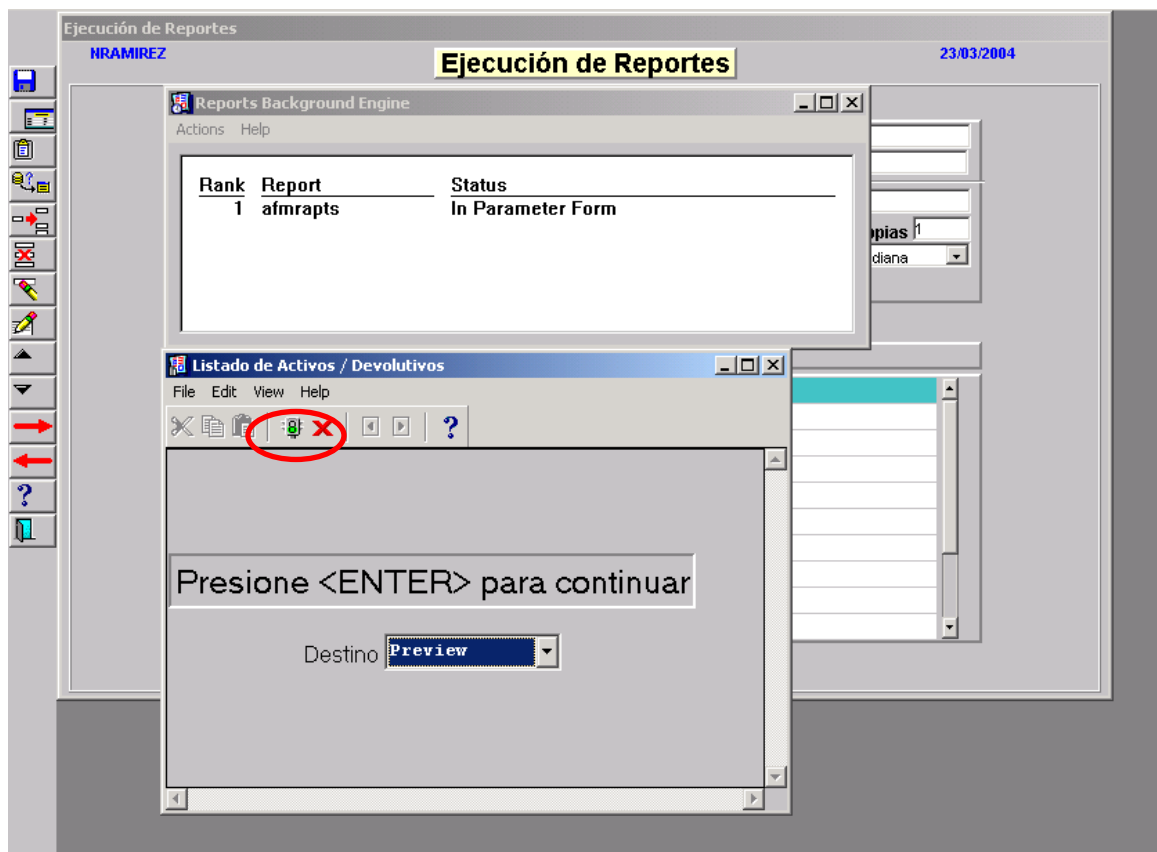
Ejecución de Reportes

NRAMIREZ

Ejecución de Reportes

23/03/2004

Reports Background Engine

Actions Help

| Rank | Report | Status |
|---|---|---|
| 1 | afmrapts | In Parameter Form |

opias 1

diana

Listado de Activos / Devolutivos

File Edit View Help

?

Presione <ENTER> para continuar

Destino Preview